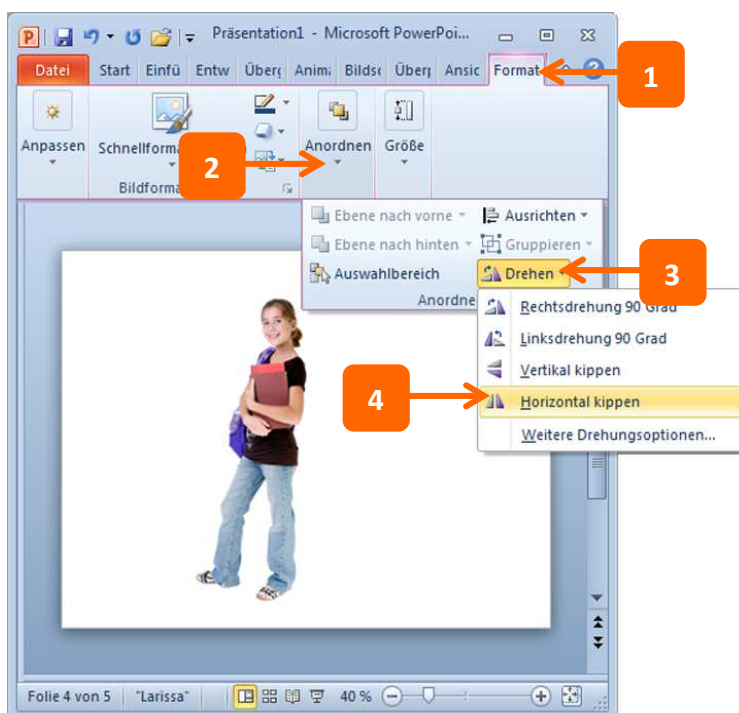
Präsentation1 - Microsoft PowerPoi

Datei | Start | Einfü | Entw | Überg | Anima | Bildsc | Überp | Ansic | Format

1

Anpassen

Schnellforma

Bildforma

2

Anordnen

Größe

Ebene nach vorne

Ebene nach hinten

Auswahlbereich

Ausrichten

Gruppieren

Drehen

3

Anordne

Rechtsdrehung 90 Grad

Linksdrehung 90 Grad

Vertikal kippen

4

Horizontal kippen

Weitere Drehungsoptionen...

Folie 4 von 5 | "Larissa" | 40 %